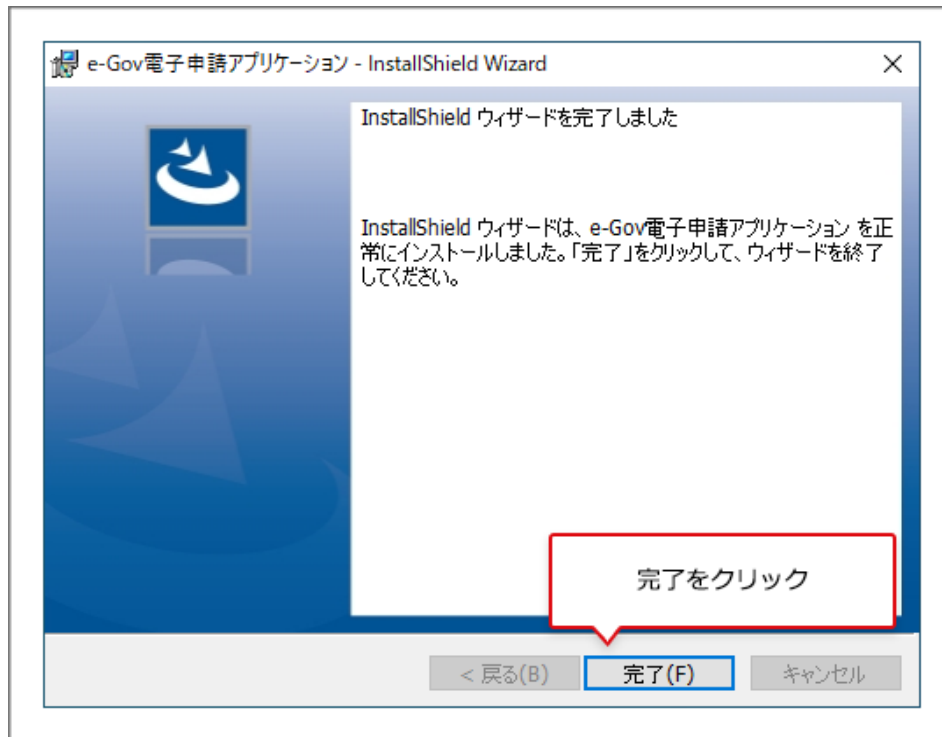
e-Gov電子申請アプリケーション - InstallShield Wizard

×

InstallShield ウィザードを完了しました

InstallShield ウィザードは、e-Gov電子申請アプリケーション を正常にインストールしました。「完了」をクリックして、ウィザードを終了してください。

完了をクリック

< 戻る(B)

完了(F)

キャンセル